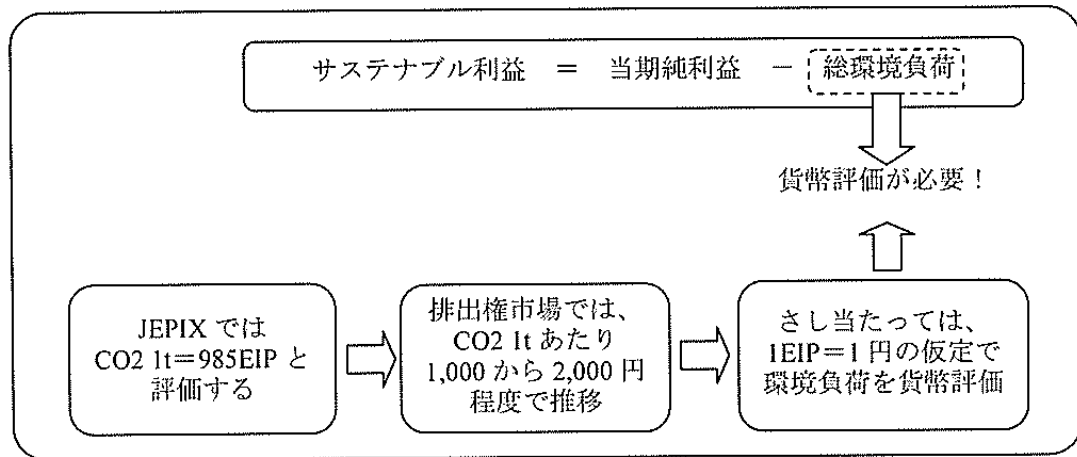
サステナブル利益　＝　当期純利益　－　総環境負荷

貨幣評価が必要！

JEPIX では CO2 1t＝985EIP と評価する

排出権市場では、CO2 1t あたり 1,000 から 2,000 円程度で推移

さし当たっては、1EIP＝1 円の仮定で環境負荷を貨幣評価